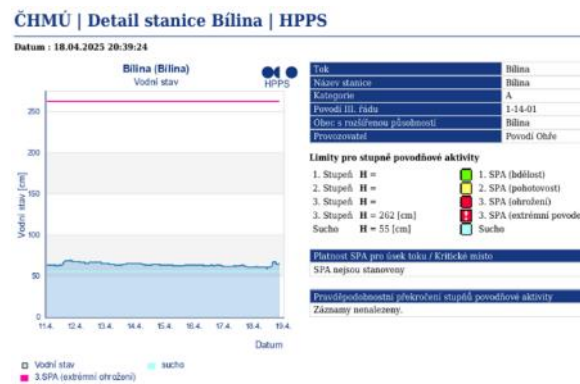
ČHMÚ | Detail stanice Bílina | HPPS

Datum : 18.04.2025 20:39:24

Bílina (Bílina)
Vodní stav
HPPS

Vodní stav [cm]

250
200
150
100
50
0

11.4. 12.4. 13.4. 14.4. 15.4. 16.4. 17.4. 18.4. 19.4.

Datum

Vodní stav
sucho
3.SPA (extrémní ohrožení)

| Tok | Bílina |
|---|---|
| Název stanice | Bílina |
| Kategorie | A |
| Povodí III. řádu | 1-14-01 |
| Obec s rozšířenou působností | Bílina |
| Provozovatel | Povodí Ohře |

Limity pro stupně povodňové aktivity

| | | |
|---|---|---|
| 1. Stupeň | H = | 1. SPA (bdělost) |
| 2. Stupeň | H = | 2. SPA (pohotovost) |
| 3. Stupeň | H = | 3. SPA (ohrožení) |
| 3. Stupeň | H = 262 [cm] | 3. SPA (extrémní povode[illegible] |
| Sucho | H = 55 [cm] | Sucho |

Platnost SPA pro úsek toku / Kritické místo
SPA nejsou stanoveny

Pravděpodobnostní překročení stupňů povodňové aktivity
Záznamy nenalezeny.